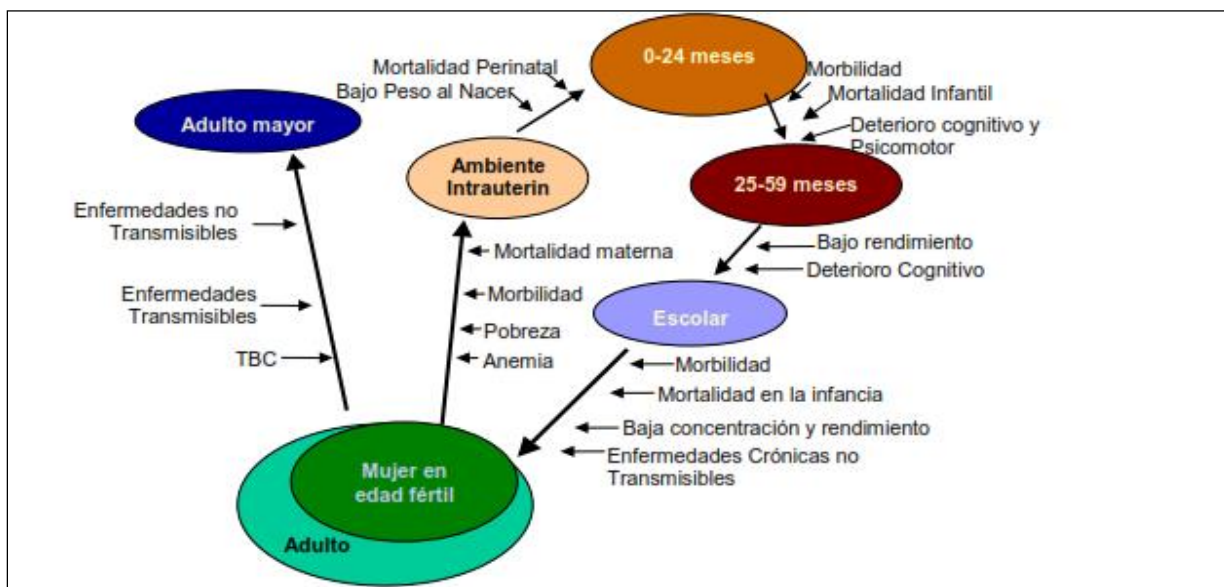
Mortalidad Perinatal
Bajo Peso al Nacer

0-24 meses

Morbilidad
Mortalidad Infantil
Deterioro cognitivo y Psicomotor

Adulto mayor

Ambiente Intrauterin

25-59 meses

Enfermedades no Transmisibles

Mortalidad materna

Bajo rendimiento
Deterioro Cognitivo

Enfermedades Transmisibles

Morbilidad

Escolar

Pobreza
Anemia

TBC

Morbilidad
Mortalidad en la infancia
Baja concentración y rendimiento
Enfermedades Crónicas no Transmisibles

Mujer en edad fértil

Adulto